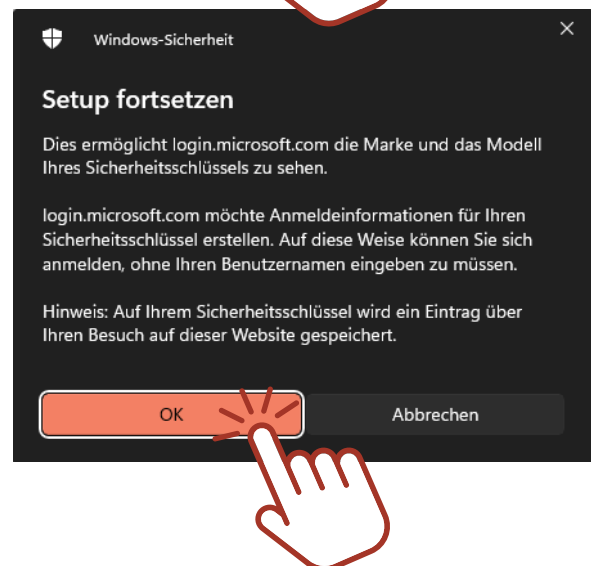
Windows-Sicherheit

Setup fortsetzen

Dies ermöglicht login.microsoft.com die Marke und das Modell Ihres Sicherheitsschlüssels zu sehen.

login.microsoft.com möchte Anmeldeinformationen für Ihren Sicherheitsschlüssel erstellen. Auf diese Weise können Sie sich anmelden, ohne Ihren Benutzernamen eingeben zu müssen.

Hinweis: Auf Ihrem Sicherheitsschlüssel wird ein Eintrag über Ihren Besuch auf dieser Website gespeichert.

OK

Abbrechen